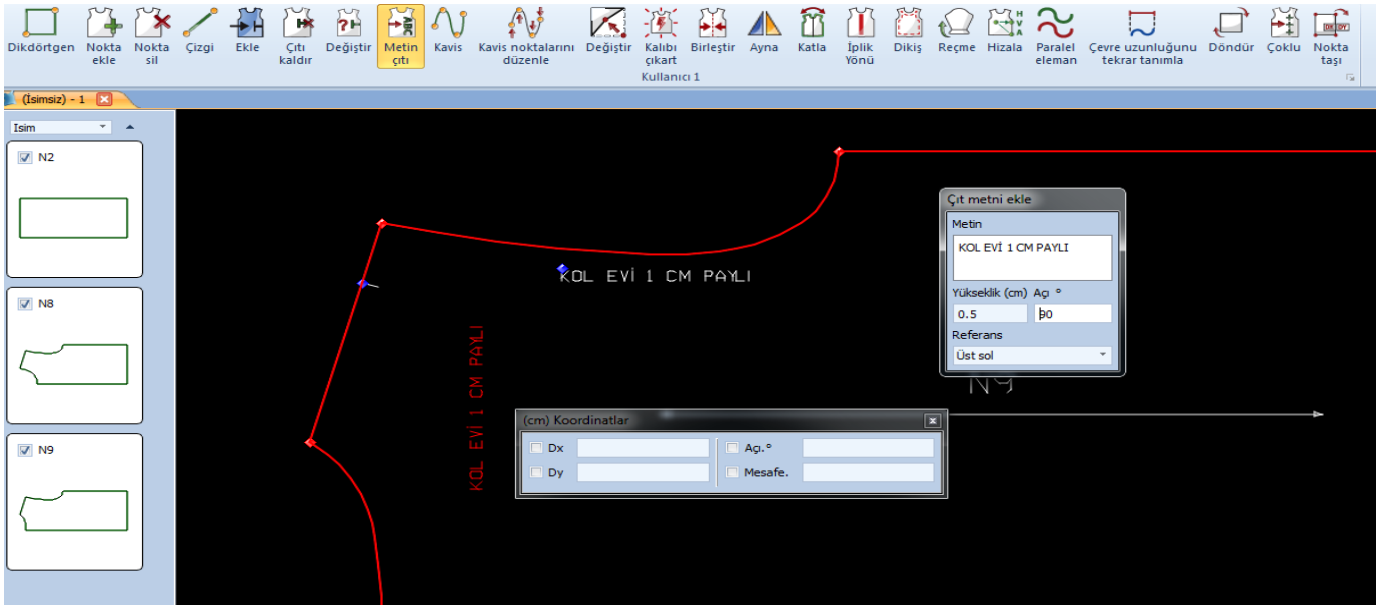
Dikdörtgen Nokta ekle Nokta sil Çizgi Ekle Çıtı kaldır Değiştir Metin çıtı Kavis Kavis noktalarını düzenle Değiştir Kalıbı çıkart Birleştir Ayna Katla İplik Yönü Dikiş Reçme Hizala Paralel eleman Çevre uzunluğunu tekrar tanımla Döndür Çoklu Nokta taşı

Kullanıcı 1

(İsimsiz) - 1

Isim

N2

N8

N9

KOL EVİ 1 CM PAYLI

KOL EVİ 1 CM PAYLI

N9

Çıt metni ekle

Metin

KOL EVİ 1 CM PAYLI

Yükseklik (cm) Açı °

0.5

90

Referans

Üst sol

(cm) Koordinatlar

Dx

Dy

Açı.°

Mesafe.